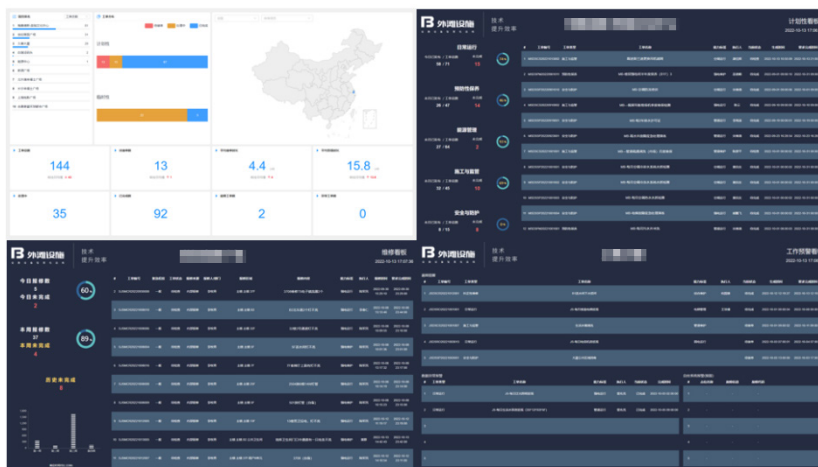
144

13

4.4

15.8

35

92

2

0

外湖设施

技术
提升效率

计划性看板

日常运行

预防性保养

能源管理

施工与装置

安全与防护

外湖设施

技术
提升效率

维修看板

今日报修数

今日未完成

本周报修数

本周未完成

历史未完成

60

89

外湖设施

技术
提升效率

工作预警看板